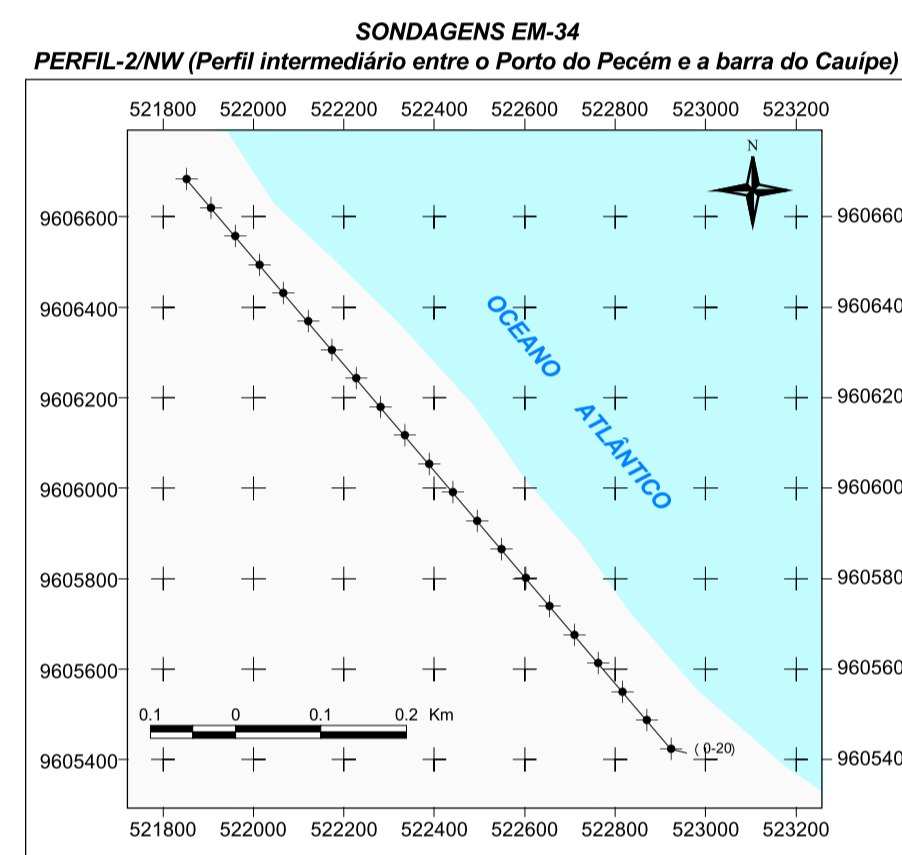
SONDAGENS EM-34
PERFIL-2/NW (Perfil intermediário entre o Porto do Pecém e a barra do Cauípe)

521800 522000 522200 522400 522600 522800 523000 523200

N

9606600
9606400
9606200
9606000
9605800
9605600
9605400

960660
960640
960620
960600
960580
960560
960540

OCEANO ATLÂNTICO

0.1 0 0.1 0.2 Km

( 0-20)

521800 522000 522200 522400 522600 522800 523000 523200